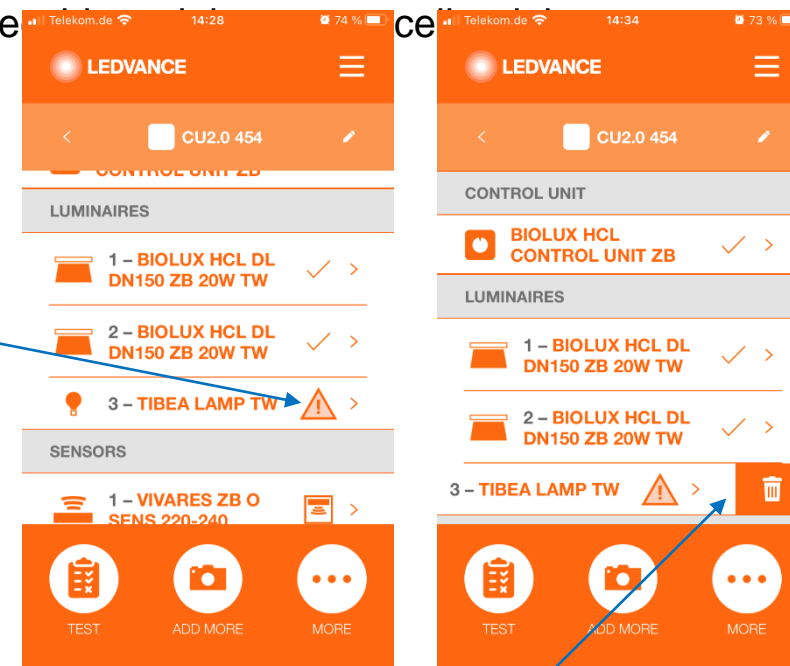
Telekom.de 14:28 74 %
LEDVANCE
CU2.0 454
CONTROL UNIT ZB
LUMINAIRES
1 – BIOLUX HCL DL DN150 ZB 20W TW
2 – BIOLUX HCL DL DN150 ZB 20W TW
3 – TIBEA LAMP TW
SENSORS
1 – VIVARES ZB O SENS 220-240
TEST
ADD MORE
MORE

Telekom.de 14:34 73 %
LEDVANCE
CU2.0 454
CONTROL UNIT
BIOLUX HCL CONTROL UNIT ZB
LUMINAIRES
1 – BIOLUX HCL DL DN150 ZB 20W TW
2 – BIOLUX HCL DL DN150 ZB 20W TW
3 – TIBEA LAMP TW
TEST
ADD MORE
MORE